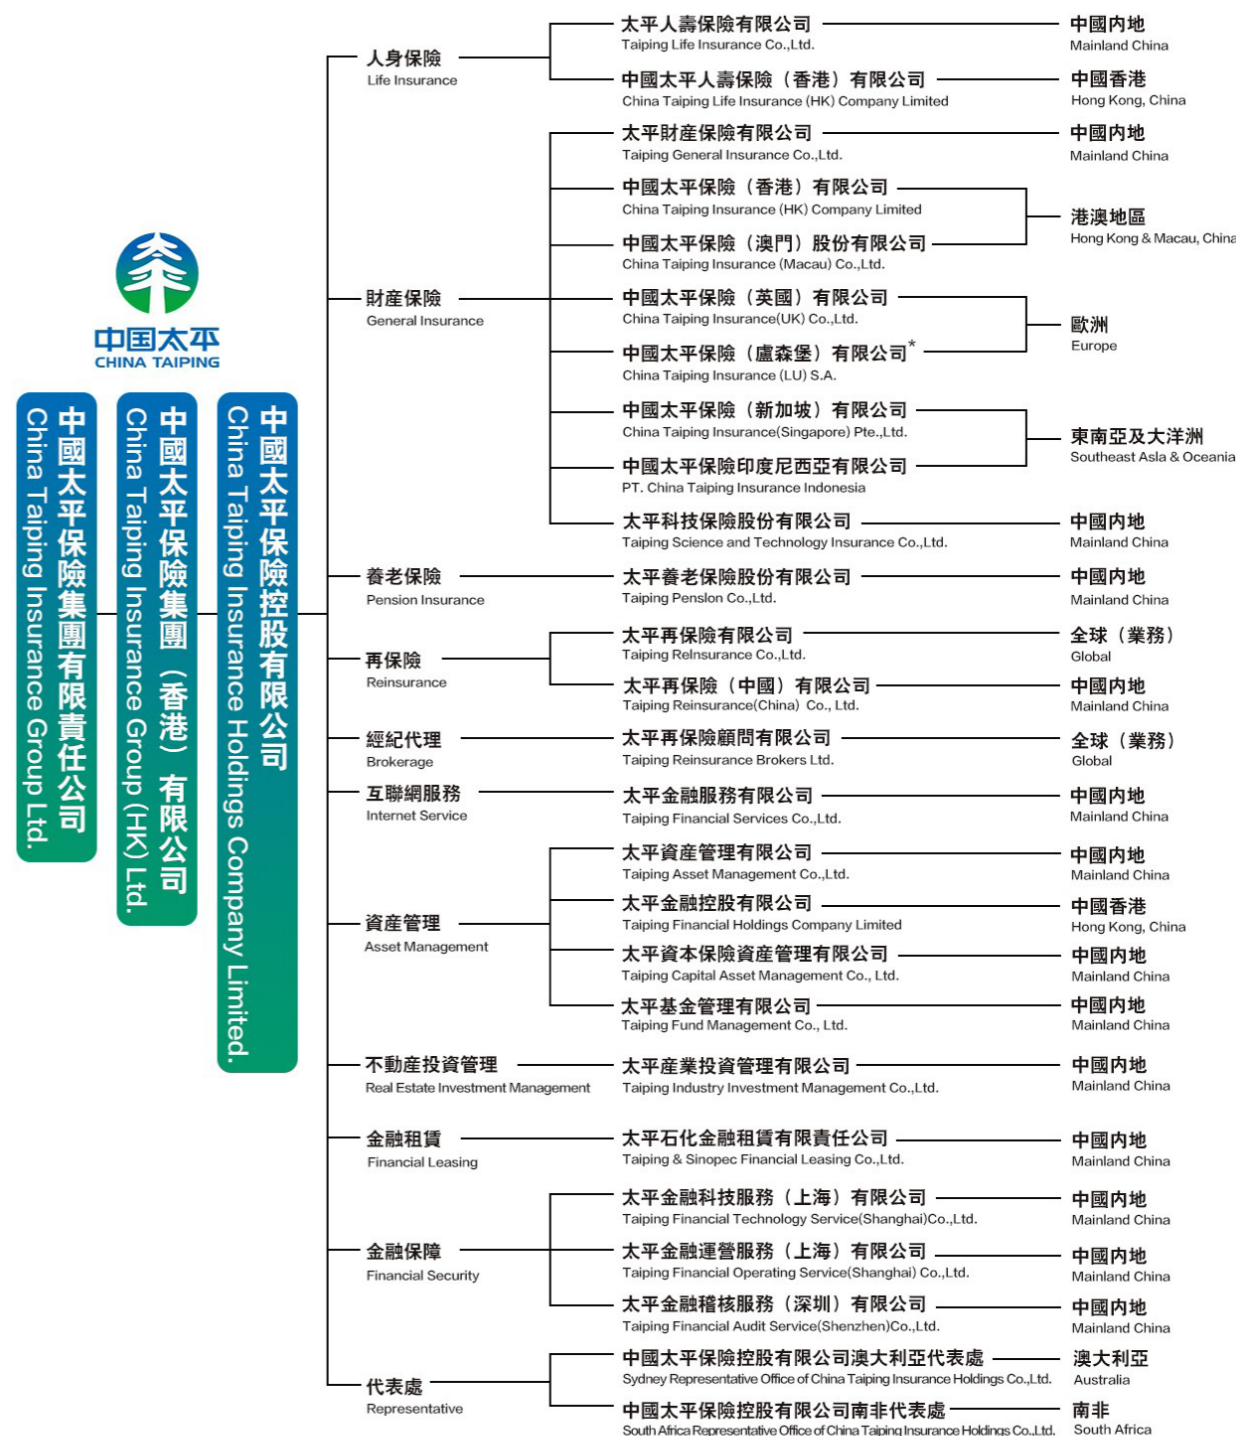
中国太平
CHINA TAIPING

中國太平保險集團有限責任公司
China Taiping Insurance Group Ltd.

中國太平保險集團（香港）有限公司
China Taiping Insurance Group (HK) Ltd.

中國太平保險控股有限公司
China Taiping Insurance Holdings Company Limited.

人身保險
Life Insurance

太平人壽保險有限公司
Taiping Life Insurance Co.,Ltd.
中國內地
Mainland China

中國太平人壽保險（香港）有限公司
China Taiping Life Insurance (HK) Company Limited
中國香港
Hong Kong, China

財產保險
General Insurance

太平財產保險有限公司
Taiping General Insurance Co.,Ltd.
中國內地
Mainland China

中國太平保險（香港）有限公司
China Taiping Insurance (HK) Company Limited

中國太平保險（澳門）股份有限公司
China Taiping Insurance (Macau) Co.,Ltd.
港澳地區
Hong Kong & Macau, China

中國太平保險（英國）有限公司
China Taiping Insurance(UK) Co.,Ltd.

中國太平保險（盧森堡）有限公司*
China Taiping Insurance (LU) S.A.
歐洲
Europe

中國太平保險（新加坡）有限公司
China Taiping Insurance(Singapore) Pte.,Ltd.

中國太平保險印度尼西亞有限公司
PT. China Taiping Insurance Indonesia
東南亞及大洋洲
Southeast Asla & Oceania

太平科技保險股份有限公司
Taiping Science and Technology Insurance Co.,Ltd.
中國內地
Mainland China

養老保險
Pension Insurance

太平養老保險股份有限公司
Taiping Penslon Co.,Ltd.
中國內地
Mainland China

再保險
Reinsurance

太平再保險有限公司
Taiping Relnsurance Co.,Ltd.
全球（業務）
Global

太平再保險（中國）有限公司
Taiping Reinsurance(China) Co., Ltd.
中國內地
Mainland China

經紀代理
Brokerage

太平再保險顧問有限公司
Taiping Reinsurance Brokers Ltd.
全球（業務）
Global

互聯網服務
Internet Service

太平金融服務有限公司
Taiping Financial Services Co.,Ltd.
中國內地
Mainland China

資產管理
Asset Management

太平資產管理有限公司
Taiping Asset Management Co.,Ltd.
中國內地
Mainland China

太平金融控股有限公司
Taiping Financial Holdings Company Limited
中國香港
Hong Kong, China

太平資本保險資產管理有限公司
Taiping Capital Asset Management Co., Ltd.
中國內地
Mainland China

太平基金管理有限公司
Taiping Fund Management Co., Ltd.
中國內地
Mainland China

不動產投資管理
Real Estate Investment Management

太平產業投資管理有限公司
Taiping Industry Investment Management Co.,Ltd.
中國內地
Mainland China

金融租賃
Financial Leasing

太平石化金融租賃有限責任公司
Taiping & Sinopec Financial Leasing Co.,Ltd.
中國內地
Mainland China

金融保障
Financial Security

太平金融科技服務（上海）有限公司
Taiping Financial Technology Service(Shanghai)Co.,Ltd.
中國內地
Mainland China

太平金融運營服務（上海）有限公司
Taiping Financial Operating Service(Shanghai) Co.,Ltd.
中國內地
Mainland China

太平金融稽核服務（深圳）有限公司
Taiping Financial Audit Service(Shenzhen)Co.,Ltd.
中國內地
Mainland China

代表處
Representative

中國太平保險控股有限公司澳大利亞代表處
Sydney Representative Office of China Taiping Insurance Holdings Co.,Ltd.
澳大利亞
Australia

中國太平保險控股有限公司南非代表處
South Africa Representative Office of China Taiping Insurance Holdings Co.,Ltd.
南非
South Africa